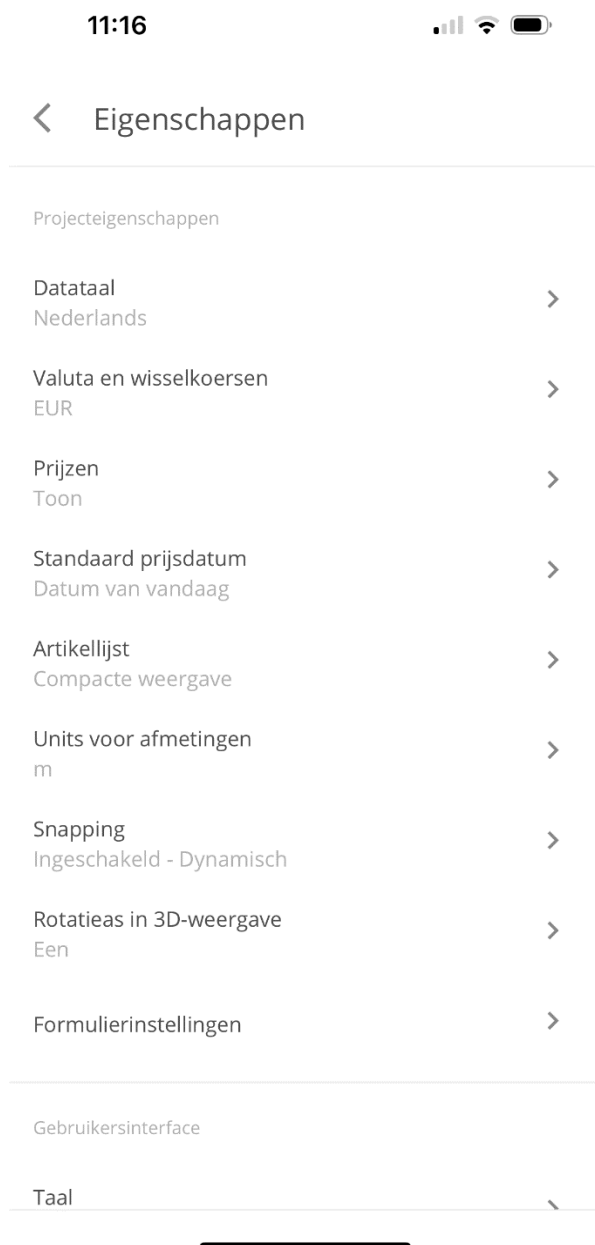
11:16

Eigenschappen

Projecteigenschappen

Datataal
Nederlands

Valuta en wisselkoersen
EUR

Prijzen
Toon

Standaard prijsdatum
Datum van vandaag

Artikellijst
Compacte weergave

Units voor afmetingen
m

Snapping
Ingeschakeld - Dynamisch

Rotatieas in 3D-weergave
Een

Formulierinstellingen

Gebruikersinterface

Taal